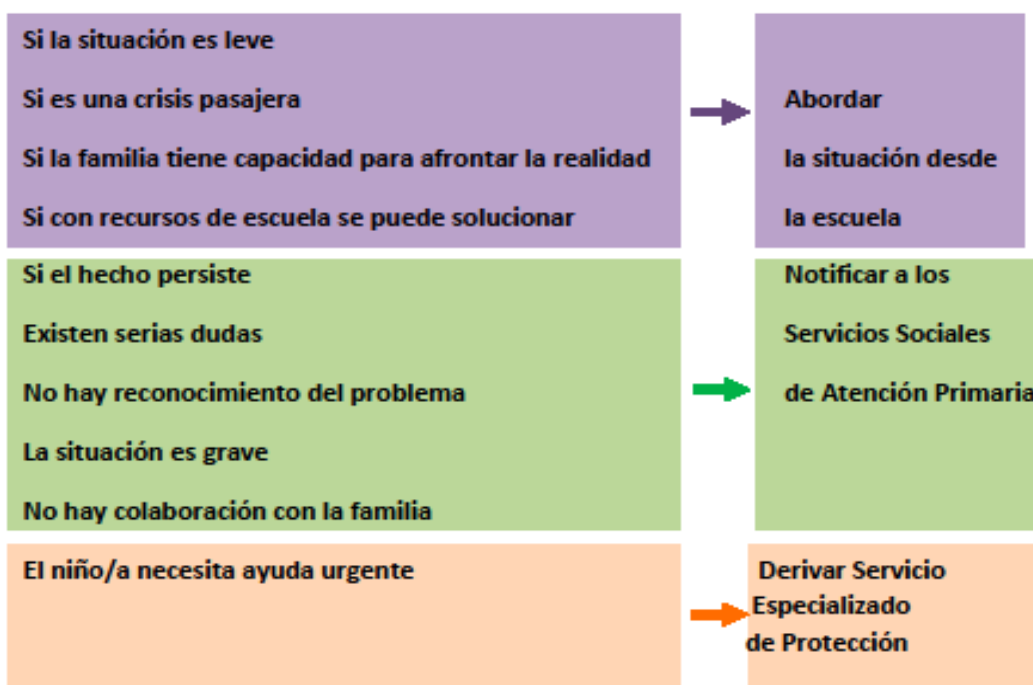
Si la situación es leve

Si es una crisis pasajera

Si la familia tiene capacidad para afrontar la realidad

Si con recursos de escuela se puede solucionar

Abordar la situación desde la escuela

Si el hecho persiste

Existen serias dudas

No hay reconocimiento del problema

La situación es grave

No hay colaboración con la familia

Notificar a los Servicios Sociales de Atención Primaria

El niño/a necesita ayuda urgente

Derivar Servicio Especializado de Protección